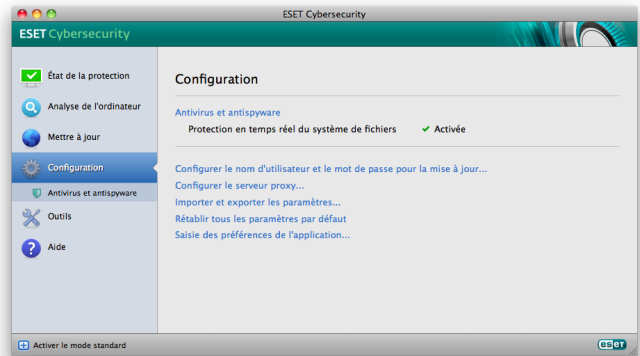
ESET Cybersecurity

ESET Cybersecurity

État de la protection

Analyse de l'ordinateur

Mettre à jour

Configuration

Antivirus et antispyware

Outils

Aide

Configuration

Antivirus et antispyware

Protection en temps réel du système de fichiers ✔ Activée

Configurer le nom d'utilisateur et le mot de passe pour la mise à jour...

Configurer le serveur proxy...

Importer et exporter les paramètres...

Rétablir tous les paramètres par défaut

Saisie des préférences de l'application...

Activer le mode standard

eset